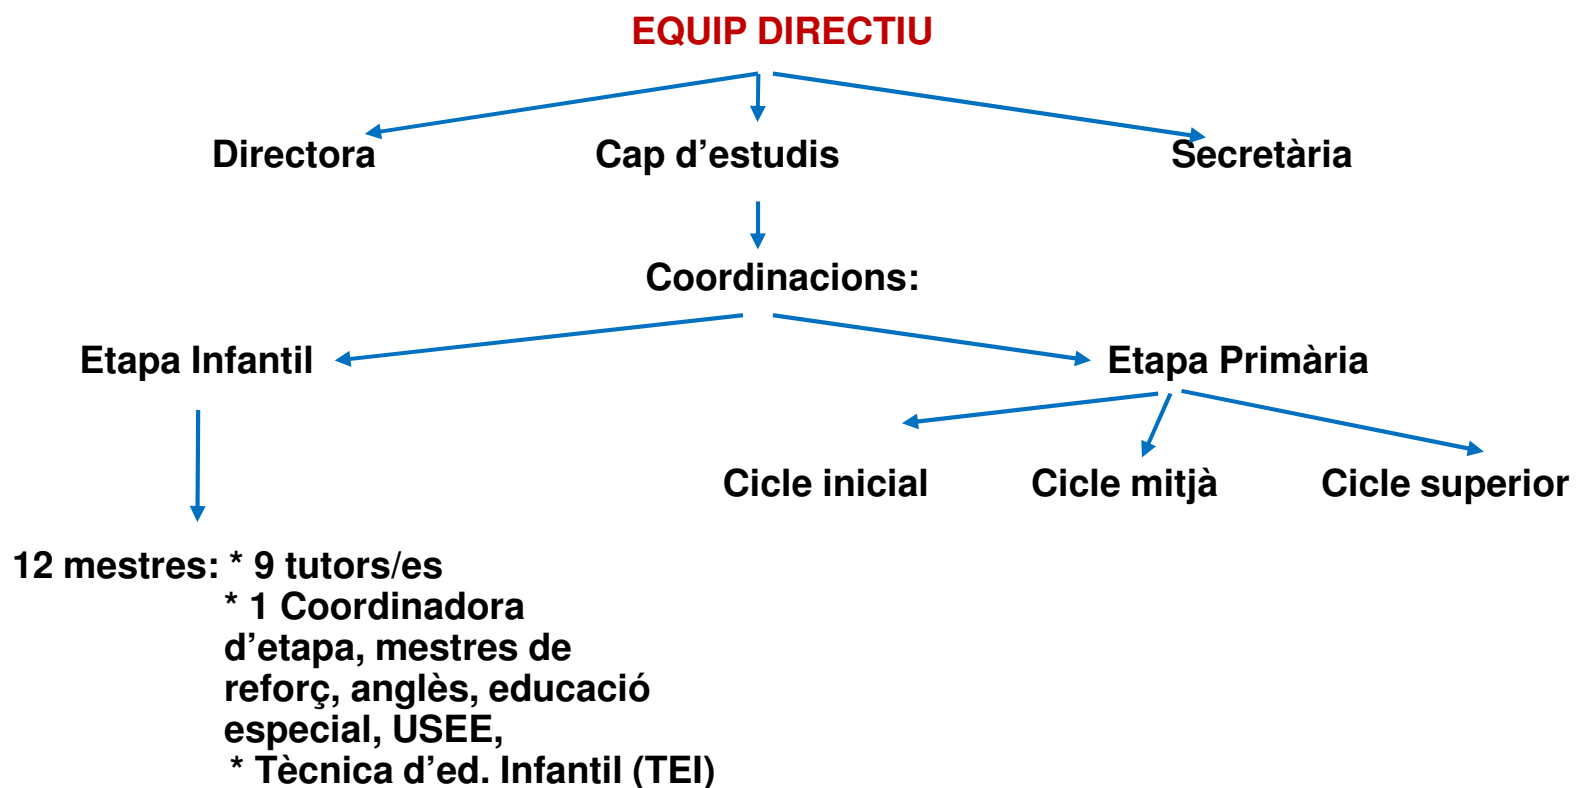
EQUIP DIRECTIU

Directora

Cap d’estudis

Secretària

Coordinacions:

Etapa Infantil

Etapa Primària

Cicle inicial

Cicle mitjà

Cicle superior

12 mestres: * 9 tutors/es
* 1 Coordinadora d’etapa, mestres de reforç, anglès, educació especial, USEE,
* Tècnica d’ed. Infantil (TEI)